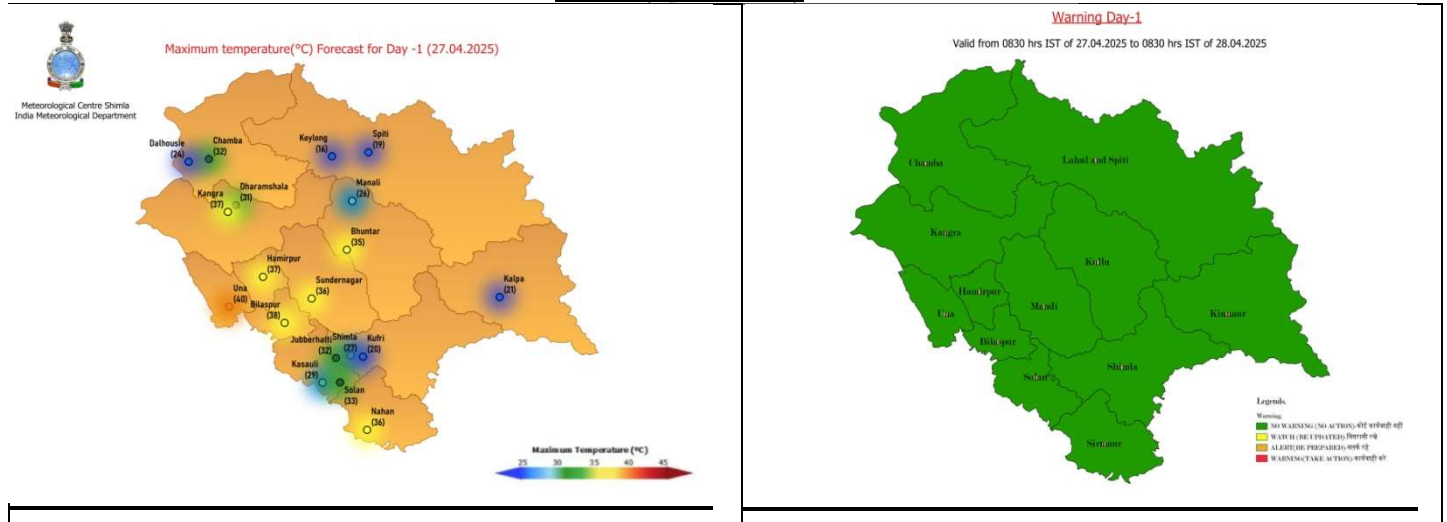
Meteorological Centre Shimla
India Meteorological Department

Maximum temperature(°C) Forecast for Day -1 (27.04.2025)

Dalhousie (24)
Chamba (32)
Keylong (16)
Spiti (19)
Kangra (37)
Dharamshala (31)
Manali (26)
Bhuntar (35)
Hamirpur (37)
Sundernagar (36)
Una (40)
Bilaspur (38)
Kalpa (21)
Jubberhatti (32)
Shimla (27)
Kufri (20)
Kasauli (29)
Solan (33)
Nahan (36)

Maximum Temperature (°C)
25 30 35 40 45

Warning Day-1

Valid from 0830 hrs IST of 27.04.2025 to 0830 hrs IST of 28.04.2025

Chamba
Lahul and Spiti
Kangra
Kullu
Hamirpur
Una
Mandi
Kinnaur
Bilaspur
Solan
Shimla
Sirmaur

Legends
Warning
NO WARNING (NO ACTION) कोई कार्यवाही नहीं
WATCH (BE UPDATED) निगरानी रखे
ALERT (BE PREPARED) सतर्क रहे
WARNING (TAKE ACTION) कार्यवाही करे